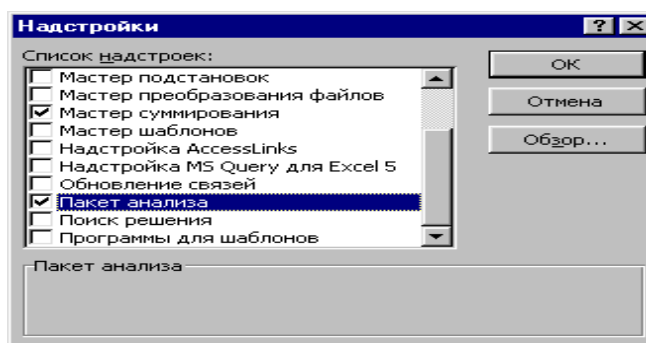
Надстройки

? X

Список надстроек:

Мастер подстановок
Мастер преобразования файлов
Мастер суммирования
Мастер шаблонов
Надстройка AccessLinks
Надстройка MS Query для Excel 5
Обновление связей
Пакет анализа
Поиск решения
Программы для шаблонов

OK

Отмена

Обзор...

Пакет анализа